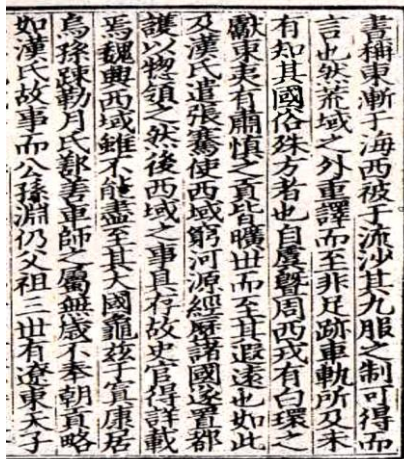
書稱東漸于海西被于流沙其九服之制可得而言也然荒域之外重譯而至非足跡車軌所及未有知其國俗殊方者也自虞暨周西戎有白環之獻東夷有肅慎之貢皆曠世而至其遐遠也如此及漢氏遣張騫使西域窮河源經歷諸國遂置都護以總領之然後西域之事具存故史官得詳載焉魏興西域雖不能盡至其大國龜茲于寘康居烏孫疏勒月氏鄯善車師之屬無歲不奉朝貢略如漢氏故事而公孫淵仍父祖三世有遼東天子